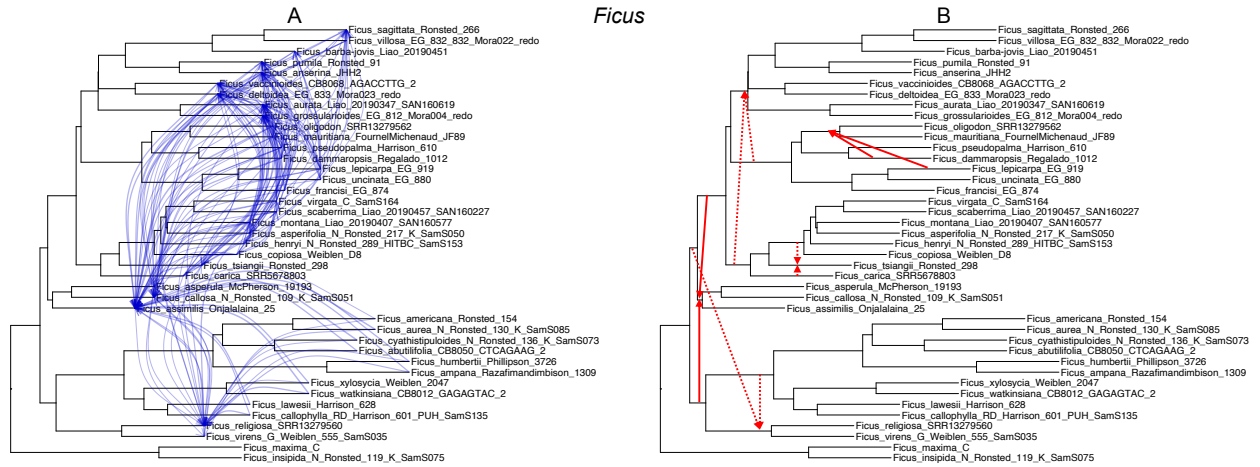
A

Ficus

B

Ficus_sagittata_Ronsted_266
Ficus_villosa_EG_832_832_Mora022_redo
Ficus_barba-jovis_Liao_20190451
Ficus_pumila_Ronsted_91
Ficus_anserina_JHH2
Ficus_vaccinioides_CB8068_AGACCTTG_2
Ficus_deltoidea_EG_833_Mora023_redo
Ficus_aurata_Liao_20190347_SAN160619
Ficus_grossularioides_EG_812_Mora004_redo
Ficus_oligodon_SRR13279562
Ficus_mauritiana_FournelMichenaud_JF89
Ficus_pseudopalma_Harrison_610
Ficus_dammaropsis_Regalado_1012
Ficus_lepicarpa_EG_919
Ficus_uncinata_EG_880
Ficus_francisi_EG_874
Ficus_virgata_C_SamS164
Ficus_scaberrima_Liao_20190457_SAN160227
Ficus_montana_Liao_20190407_SAN160577
Ficus_asperifolia_N_Ronsted_217_K_SamS050
Ficus_henryi_N_Ronsted_289_HITBC_SamS153
Ficus_copiosa_Weiblen_D8
Ficus_tsiangii_Ronsted_298
Ficus_carica_SRR5678803
Ficus_asperula_McPherson_19193
Ficus_callosa_N_Ronsted_109_K_SamS051
Ficus_assimilis_Onjalalaina_25
Ficus_americana_Ronsted_154
Ficus_aurea_N_Ronsted_130_K_SamS085
Ficus_cyathistipuloides_N_Ronsted_136_K_SamS073
Ficus_abutilifolia_CB8050_CTCAGAAG_2
Ficus_humbertii_Phillipson_3726
Ficus_ampana_Razafimandimbison_1309
Ficus_xylosycia_Weiblen_2047
Ficus_watkinsiana_CB8012_GAGAGTAC_2
Ficus_lawesii_Harrison_628
Ficus_callophylla_RD_Harrison_601_PUH_SamS135
Ficus_religiosa_SRR13279560
Ficus_virens_G_Weiblen_555_SamS035
Ficus_maxima_C
Ficus_insipida_N_Ronsted_119_K_SamS075

Ficus_sagittata_Ronsted_266
Ficus_villosa_EG_832_832_Mora022_redo
Ficus_barba-jovis_Liao_20190451
Ficus_pumila_Ronsted_91
Ficus_anserina_JHH2
Ficus_vaccinioides_CB8068_AGACCTTG_2
Ficus_deltoidea_EG_833_Mora023_redo
Ficus_aurata_Liao_20190347_SAN160619
Ficus_grossularioides_EG_812_Mora004_redo
Ficus_oligodon_SRR13279562
Ficus_mauritiana_FournelMichenaud_JF89
Ficus_pseudopalma_Harrison_610
Ficus_dammaropsis_Regalado_1012
Ficus_lepicarpa_EG_919
Ficus_uncinata_EG_880
Ficus_francisi_EG_874
Ficus_virgata_C_SamS164
Ficus_scaberrima_Liao_20190457_SAN160227
Ficus_montana_Liao_20190407_SAN160577
Ficus_asperifolia_N_Ronsted_217_K_SamS050
Ficus_henryi_N_Ronsted_289_HITBC_SamS153
Ficus_copiosa_Weiblen_D8
Ficus_tsiangii_Ronsted_298
Ficus_carica_SRR5678803
Ficus_asperula_McPherson_19193
Ficus_callosa_N_Ronsted_109_K_SamS051
Ficus_assimilis_Onjalalaina_25
Ficus_americana_Ronsted_154
Ficus_aurea_N_Ronsted_130_K_SamS085
Ficus_cyathistipuloides_N_Ronsted_136_K_SamS073
Ficus_abutilifolia_CB8050_CTCAGAAG_2
Ficus_humbertii_Phillipson_3726
Ficus_ampana_Razafimandimbison_1309
Ficus_xylosycia_Weiblen_2047
Ficus_watkinsiana_CB8012_GAGAGTAC_2
Ficus_lawesii_Harrison_628
Ficus_callophylla_RD_Harrison_601_PUH_SamS135
Ficus_religiosa_SRR13279560
Ficus_virens_G_Weiblen_555_SamS035
Ficus_maxima_C
Ficus_insipida_N_Ronsted_119_K_SamS075